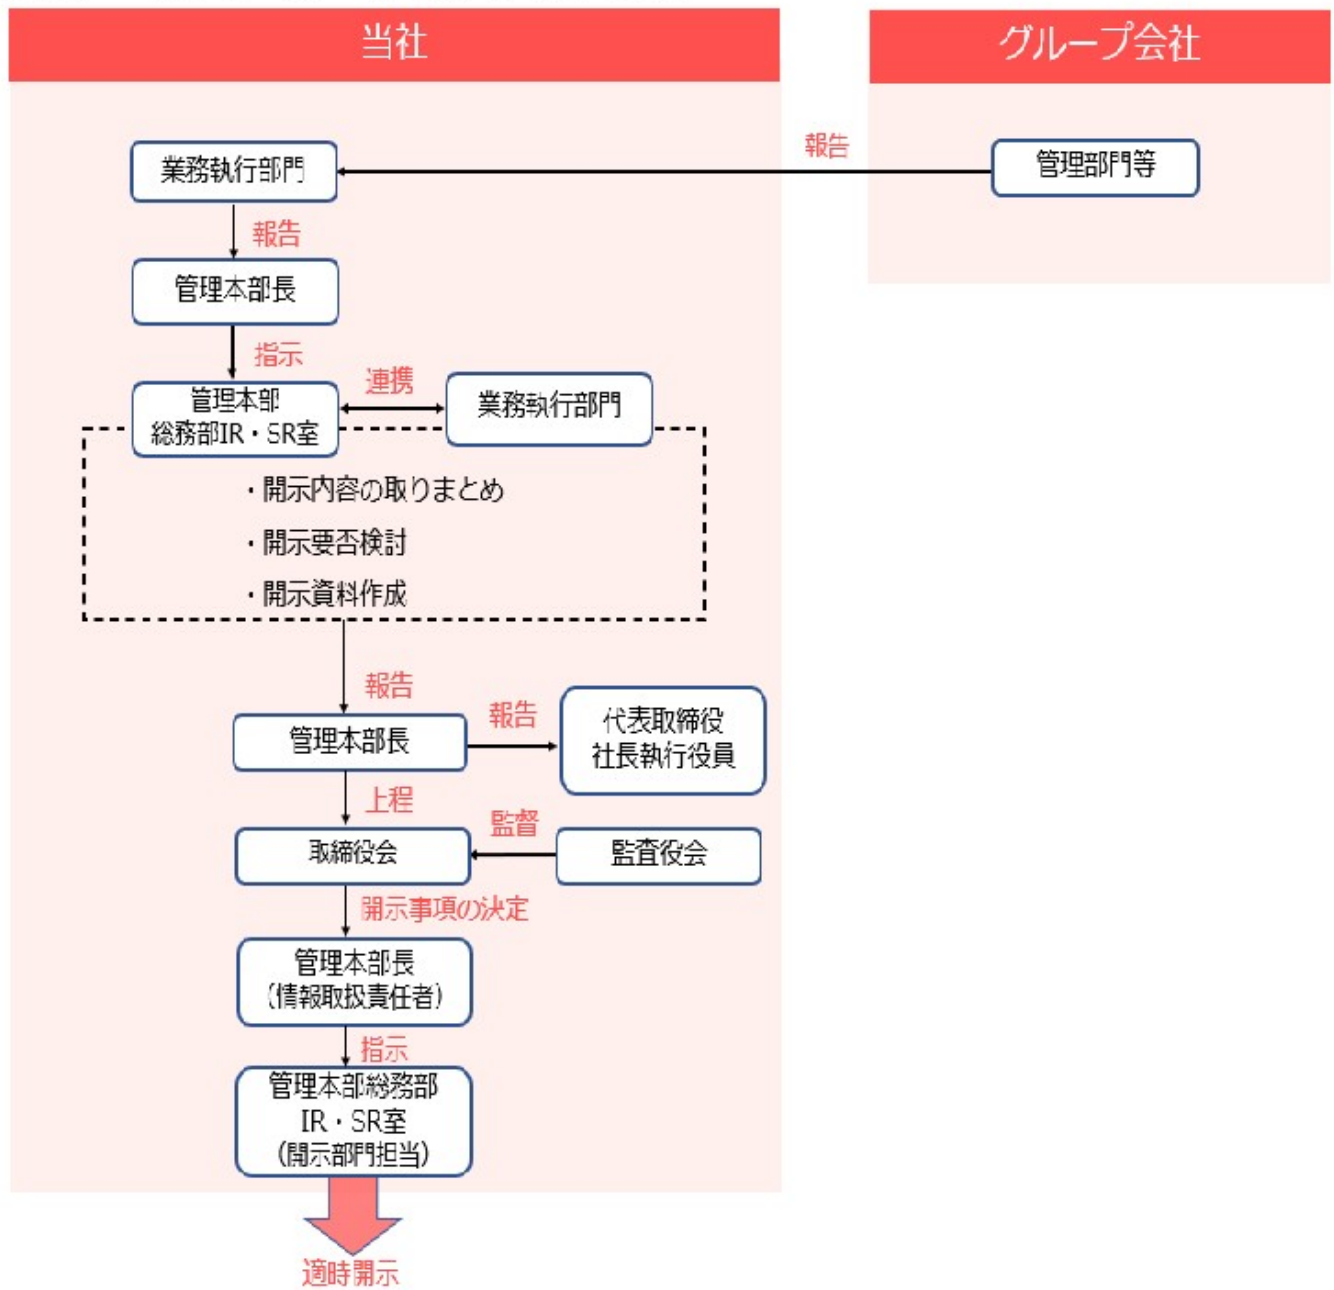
当社

グループ会社

報告

業務執行部門

管理部門等

報告

管理本部長

指示

連携

管理本部
総務部IR・SR室

業務執行部門

・開示内容の取りまとめ

・開示要否検討

・開示資料作成

報告

報告

管理本部長

代表取締役
社長執行役員

上程

監督

取締役会

監査役会

開示事項の決定

管理本部長
(情報取扱責任者)

指示

管理本部総務部
IR・SR室
(開示部門担当)

適時開示